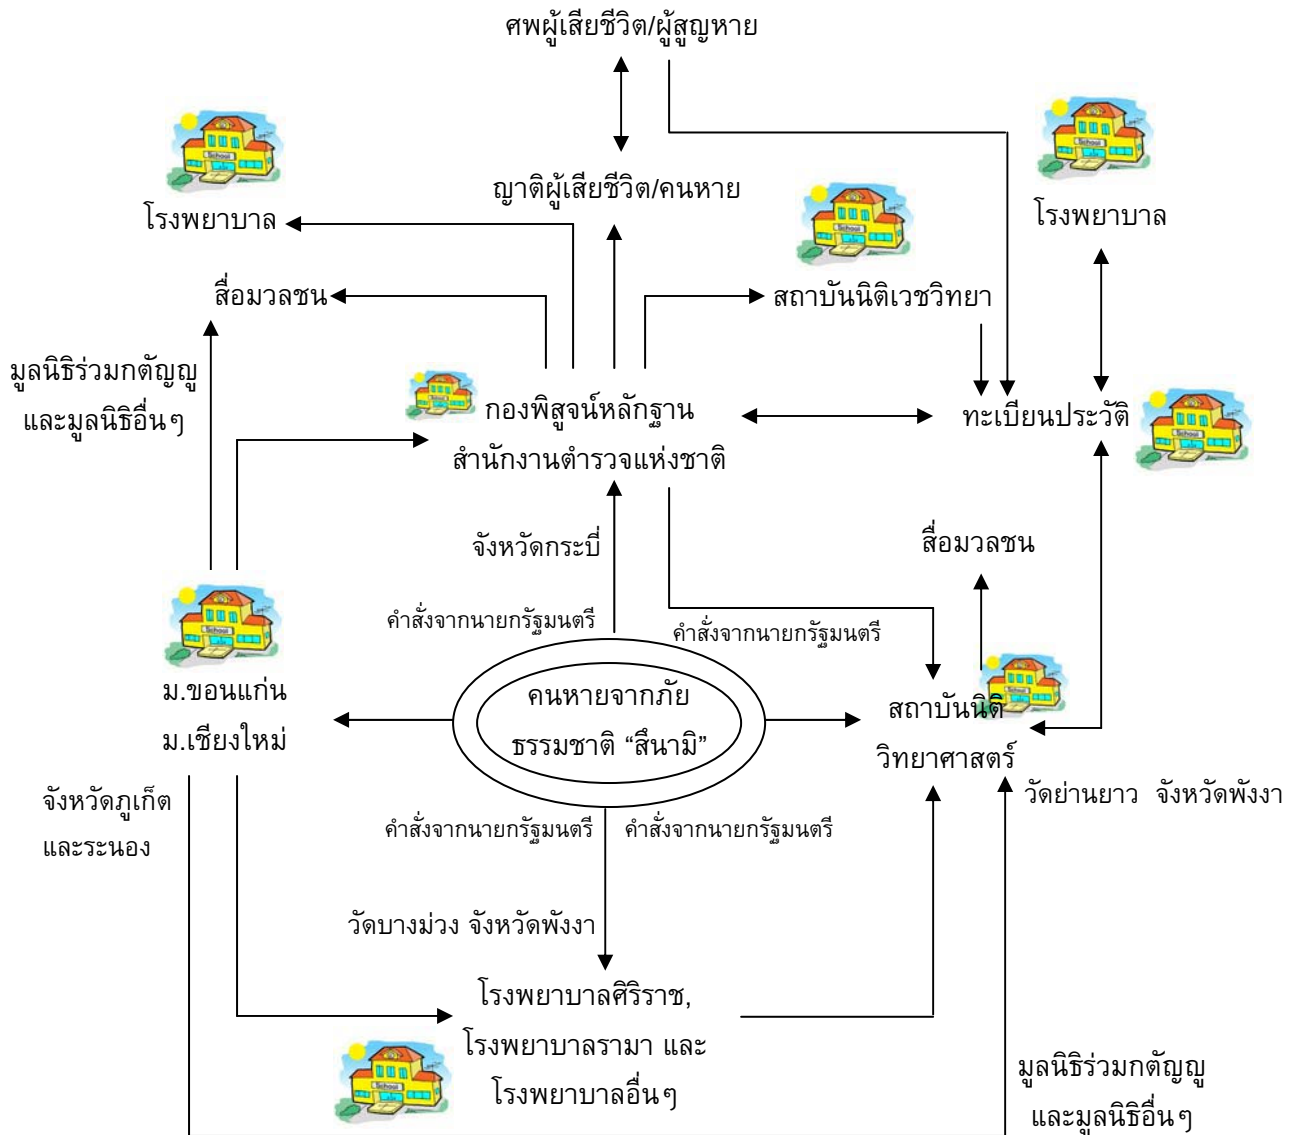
ศพผู้เสียชีวิต/ผู้สูญหาย

โรงพยาบาล

ญาติผู้เสียชีวิต/คนหาย

โรงพยาบาล

สื่อมวลชน

สถาบันนิติเวชวิทยา

มูลนิธิร่วมกตัญญู และมูลนิธิอื่นๆ

กองพิสูจน์หลักฐาน สำนักงานตำรวจแห่งชาติ

ทะเบียนประวัติ

จังหวัดกระบี่

สื่อมวลชน

คำสั่งจากนายกรัฐมนตรี

คำสั่งจากนายกรัฐมนตรี

ม.ขอนแก่น ม.เชียงใหม่

คนหายจากภัยธรรมชาติ “สึนามิ”

สถาบันนิติวิทยาศาสตร์

จังหวัดภูเก็ต และระนอง

วัดย่านยาว จังหวัดพังงา

คำสั่งจากนายกรัฐมนตรี

คำสั่งจากนายกรัฐมนตรี

วัดบางม่วง จังหวัดพังงา

โรงพยาบาลศิริราช, โรงพยาบาลรามา และ โรงพยาบาลอื่นๆ

มูลนิธิร่วมกตัญญู และมูลนิธิอื่นๆ